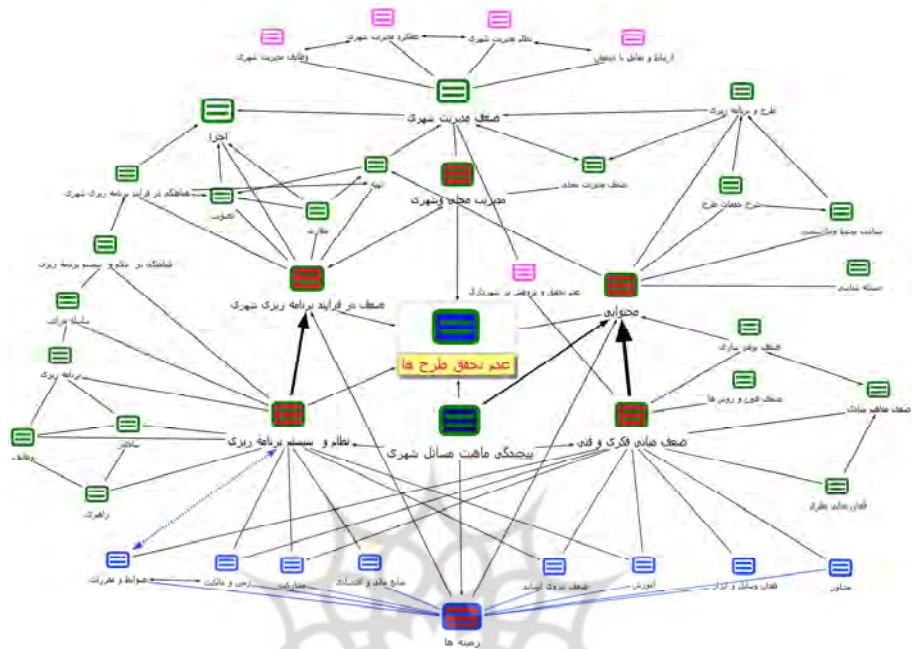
عملکرد مدیریت شهری
نظام مدیریت شهری
وظایف مدیریت شهری
ارتباط و تعامل با ذینفعان
ضعف مدیریت شهری
اجرا
طرح و برنامه ریزی
ضعف مدیریت محلی
هماهنگی در فرایند برنامه ریزی شهری
تهیه
مدیریت محلی و شهری
تصویب
نظارت
شرح خدمات طرح
ساخت محتوا و ساختار
شناخت در نظام و سیستم برنامه ریزی
عدم تحقق و ترجمه در شهرداری
مسئله شناسی
ضعف در فرایند برنامه ریزی شهری
محتوایی
سلسله مراتب
عدم تحقق طرح ها
ضعف بومی سازی
برنامه ریزی
ضعف فنون و روش ها
ضعف مفاهیم بنیادی
نظام و سیستم برنامه ریزی
پیچیدگی ماهیت مسائل شهری
ضعف مبانی فکری و فنی
ساختار
وظایف
راهبری
فقدان مبانی نظری
ضوابط و مقررات
زمین و مالکیت
مشارکت
منابع مالی و اقتصادی
ضعف نیروی انسانی
آموزش
فقدان وسایل و ابزار
مشاور
زمینه ها